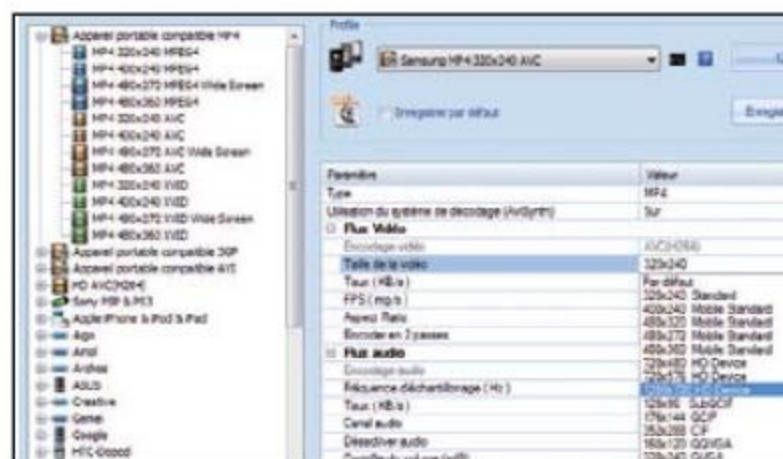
Appareil portable compatible MP4
MP4 320x240 MPEG4
MP4 400x240 MPEG4
MP4 480x272 MPEG4 Wide Screen
MP4 480x360 MPEG4
MP4 320x240 AVC
MP4 400x240 AVC
MP4 480x272 AVC Wide Screen
MP4 480x360 AVC
MP4 320x240 XVID
MP4 400x240 XVID
MP4 480x272 XVID Wide Screen
MP4 480x360 XVID
Appareil portable compatible 3GP
Appareil portable compatible AVI
HD AVC(H264)
Sony PSP & PS3
Apple iPhone & iPod & iPad
Algo
Amoi
Archos
ASUS
Creative
Gemei
Google
HTC-Dopod

Profile
Samsung MP4 320x240 AVC
Enregistrer par défaut
Enregi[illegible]

| Paramètre | Valeur |
|---|---|
| Type | MP4 |
| Utilisation du système de décodage (AviSynth) | Sur |
| Flux Vidéo | |
| Encodage vidéo | AVC(H264) |
| Taille de la vidéo | 320x240 |
| Taux (KB/s) | Par défaut |
| FPS (img/s) | 320x240 Standard |
| Aspect Ratio | 400x240 Mobile Standard |
| Encoder en 2 passes | 480x320 Mobile Standard |
| Flux audio | 480x272 Mobile Standard |
| Encodage audio | 480x360 Mobile Standard |
| Fréquence d'échantillonnage (Hz) | 320x480 HD Device |
| Taux (KB/s) | 128x96 SubQCIF |
| Canal audio | 176x144 QCIF |
| Désactiver audio | 352x288 CIF |
| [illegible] | 160x120 QQVGA |

640x480 HD Device
800x480 HD Device
320x240 QVGA